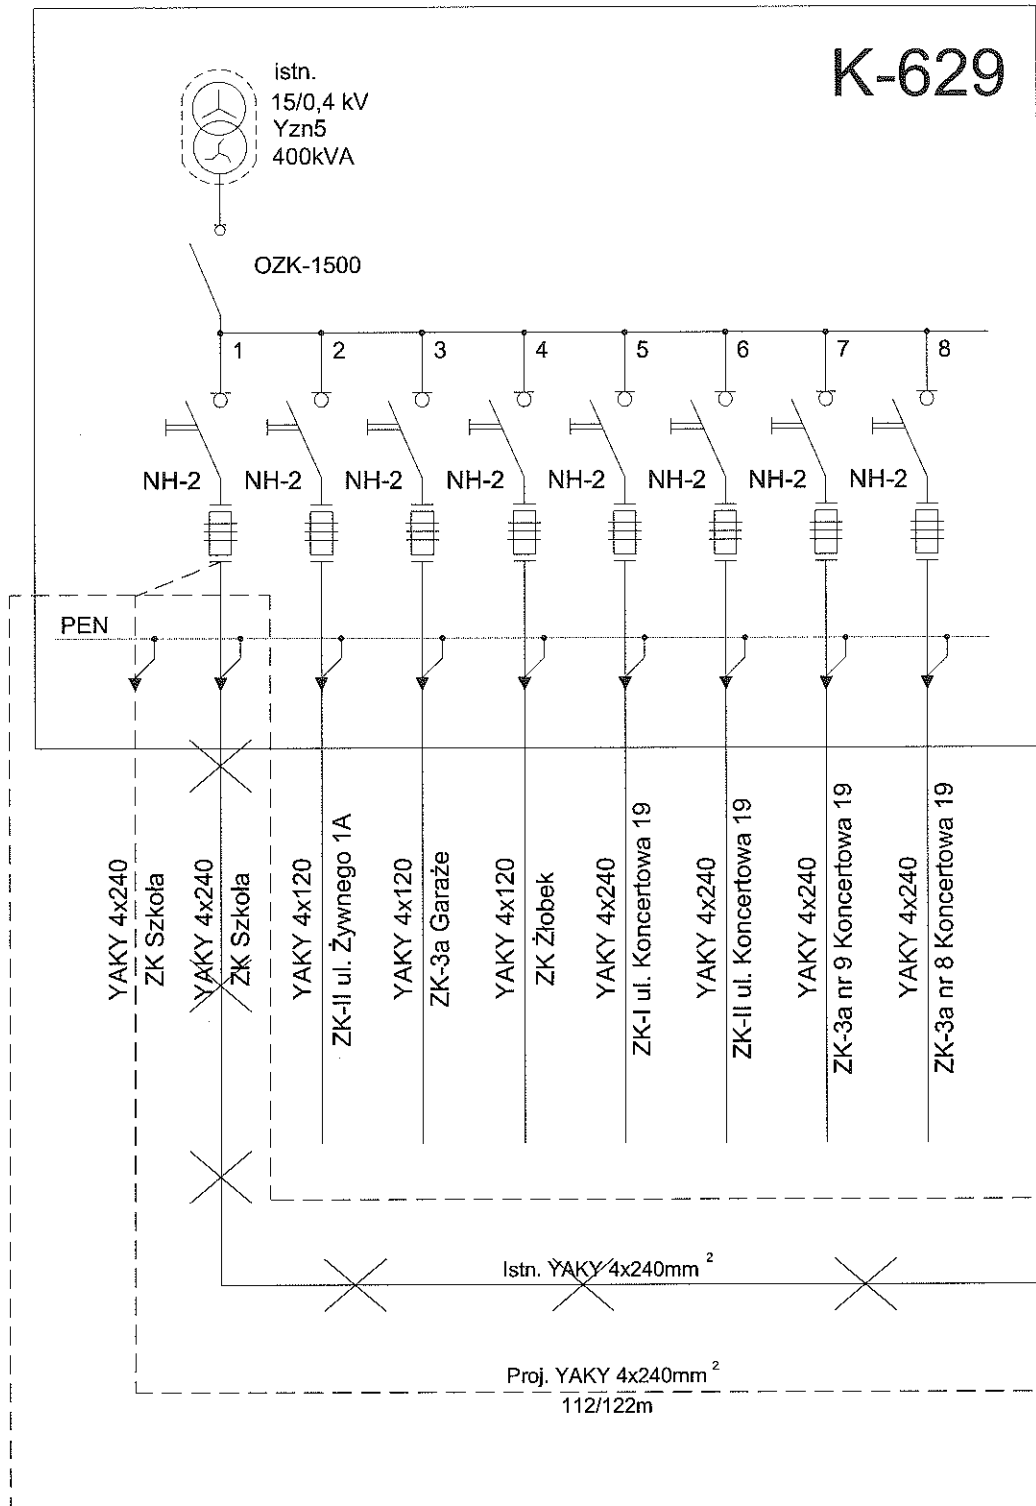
K-629

istn.
15/0,4 kV
Yzn5
400kVA

OZK-1500

1
2
3
4
5
6
7
8

NH-2 NH-2 NH-2 NH-2 NH-2 NH-2 NH-2 NH-2

PEN

YAKY 4x240
ZK Szkoła

YAKY 4x240
ZK Szkoła

YAKY 4x120
ZK-II ul. Żywnego 1A

YAKY 4x120
ZK-3a Garaże

YAKY 4x120
ZK Żłobek

YAKY 4x240
ZK-I ul. Koncertowa 19

YAKY 4x240
ZK-II ul. Koncertowa 19

YAKY 4x240
ZK-3a nr 9 Koncertowa 19

YAKY 4x240
ZK-3a nr 8 Koncertowa 19

Istn. YAKY 4x240mm $^2$

Proj. YAKY 4x240mm $^2$
112/122m